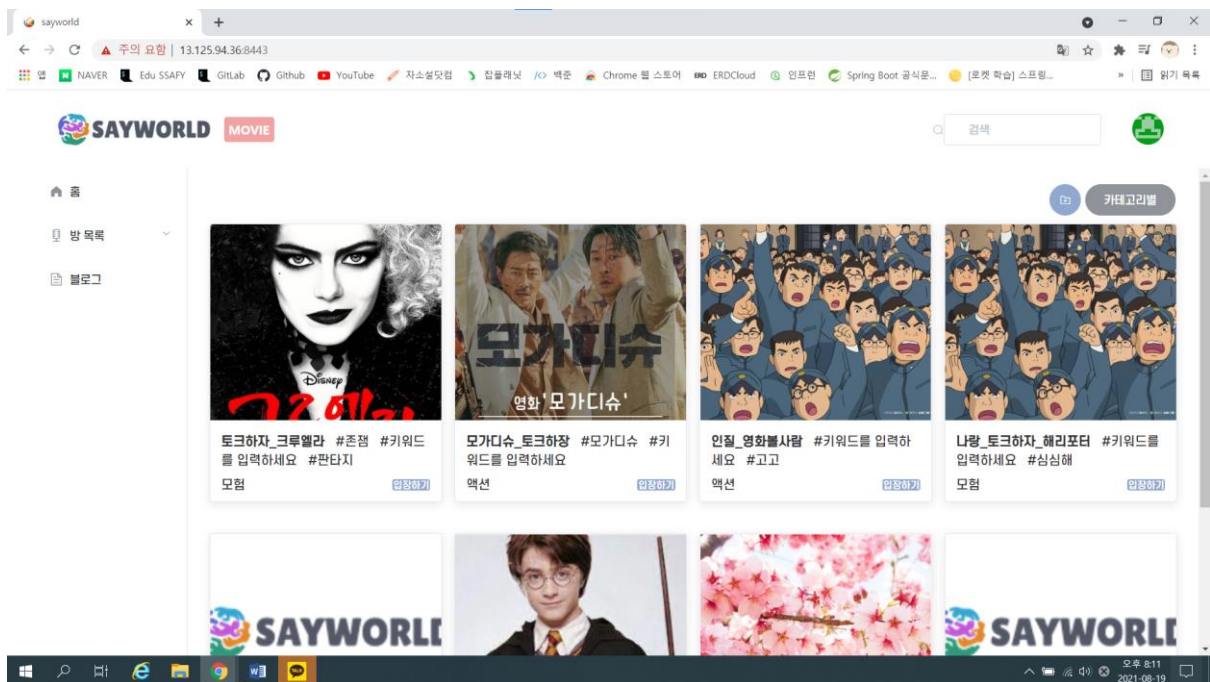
sayworld × +

주의 요함 | 13.125.94.36:8443

앱 NAVER Edu SSAFY GitLab Github YouTube 자소설닷컴 잡플래닛 백준 Chrome 웹 스토어 ERDCloud 인프런 Spring Boot 공식문... [로켓 학습] 스프링... » 읽기 목록

SAYWORLD MOVIE

검색

홈

방 목록

블로그

카테고리별

DISNEY

모가디슈

영화 '모가디슈'

토크하자_크루엘라 #존잼 #키워드를 입력하세요 #판타지

모험 입장하기

모가디슈_토크하장 #모가디슈 #키워드를 입력하세요

액션 입장하기

인질_영화볼사람 #키워드를 입력하세요 #고고

액션 입장하기

나랑_토크하자_해리포터 #키워드를 입력하세요 #심심해

모험 입장하기

SAYWORLD

SAYWORLD

오후 8:11
2021-08-19